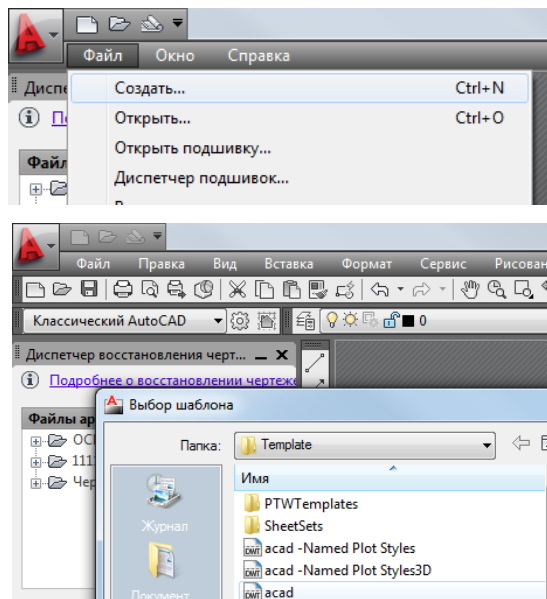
Файл Окно Справка
Диспет
По
Файл
Создать... Ctrl+N
Открыть... Ctrl+O
Открыть подшивку...
Диспетчер подшивок...

Файл Правка Вид Вставка Формат Сервис Рисован
Классический AutoCAD
0
Диспетчер восстановления черт...
Подробнее о восстановлении чертеже
Файлы ар
ОС
111
Чер
Выбор шаблона
Папка: Template
Имя
PTWTemplates
SheetSets
acad -Named Plot Styles
acad -Named Plot Styles3D
acad
Журнал
Документ